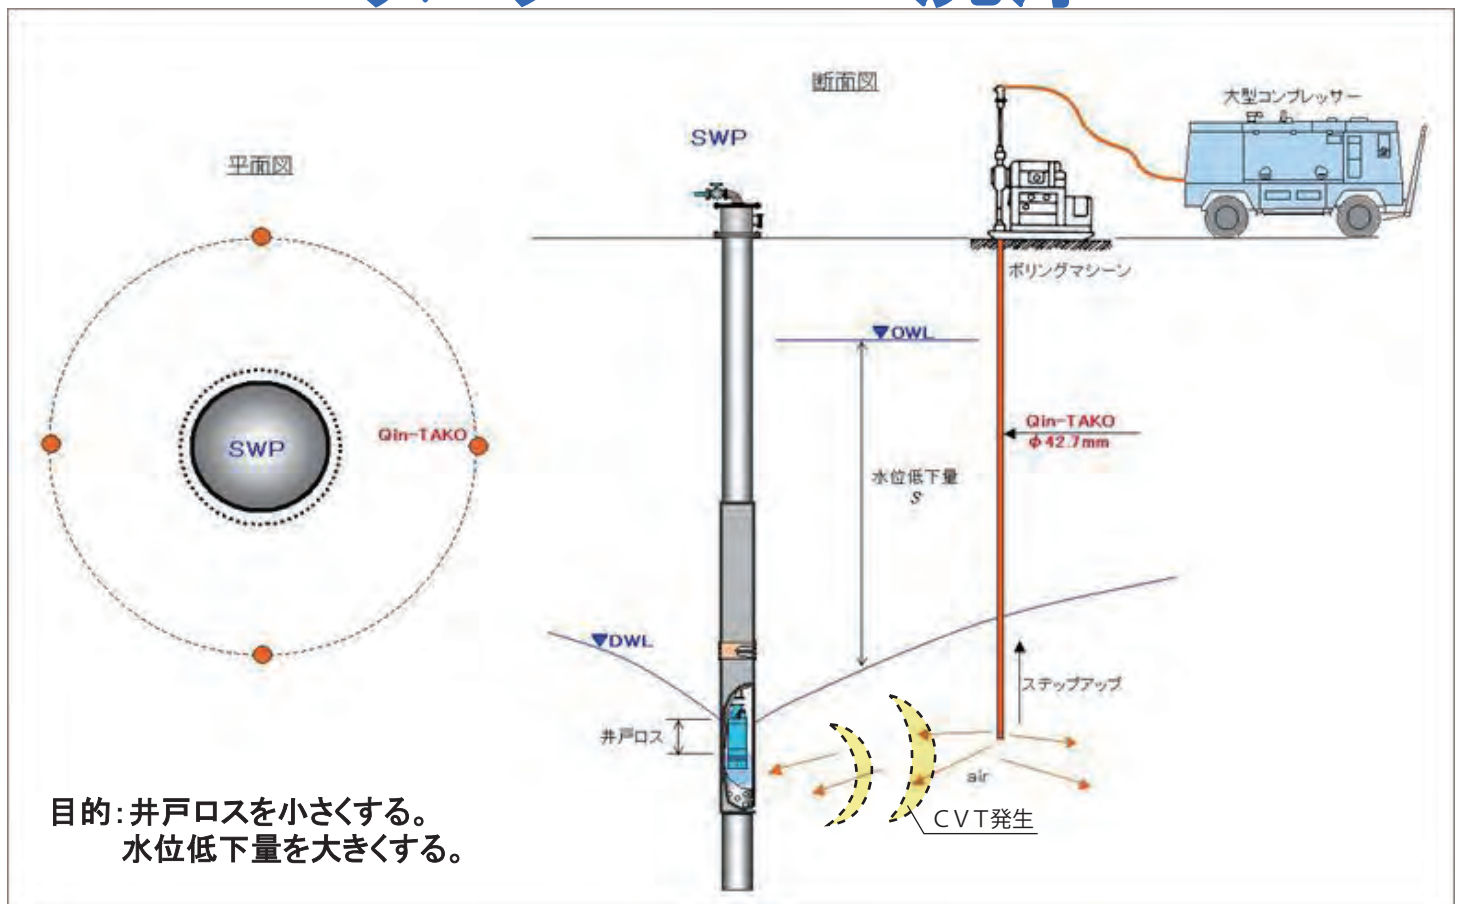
断面図

平面図

SWP

大型コンプレッサー

ボリングマシーン

SWP

Qin-TAKO

▼OWL

Qin-TAKO
φ42.7mm

水位低下量
S

▼DWL

ステップアップ

井戸ロス

air

CVT発生

目的:井戸ロスを小さくする。
水位低下量を大きくする。